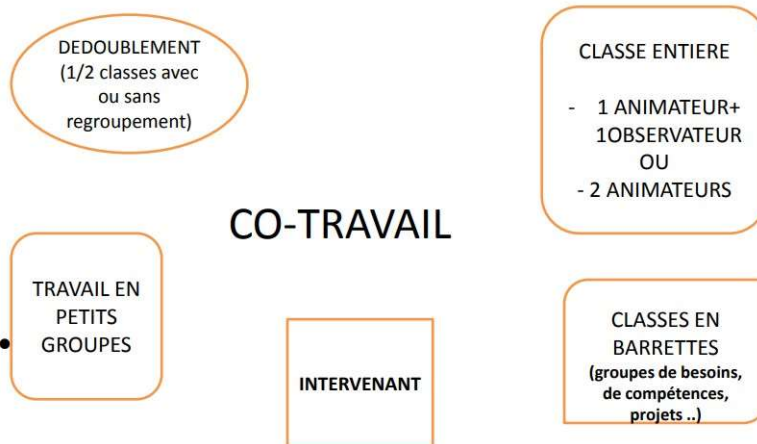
DEDOUBLEMENT (1/2 classes avec ou sans regroupement)

CLASSE ENTIERE

- 1 ANIMATEUR+ 1OBSERVATEUR
OU
- 2 ANIMATEURS

CO-TRAVAIL

TRAVAIL EN PETITS GROUPES

INTERVENANT

CLASSES EN BARRETTES
(groupes de besoins, de compétences, projets ..)